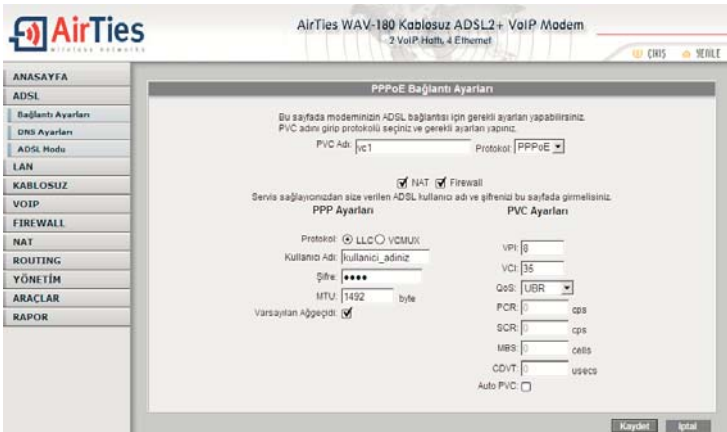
AirTies
wireless networks

AirTies WAV-180 Kablosuz ADSL2+ VoIP Modem
2 VoIP Hattı, 4 Ethernet

ÇIKIŞ YENİLE

ANASAYFA
ADSL
Bağlantı Ayarları
DNS Ayarları
ADSL Modu
LAN
KABLOSUZ
VOIP
FIREWALL
NAT
ROUTING
YÖNETİM
ARAÇLAR
RAPOR

PPPoE Bağlantı Ayarları

Bu sayfada modeminizin ADSL bağlantısı için gerekli ayarları yapabilirsiniz.
PVC adını girip protokolü seçiniz ve gerekli ayarları yapınız.

PVC Adı: vc1 Protokol: PPPoE

NAT Firewall

Servis sağlayıcınızdan size verilen ADSL kullanıcı adı ve şifrenizi bu sayfada girmelisiniz.

PPP Ayarları

Protokol: LLC VCMUX
Kullanıcı Adı: kullanici_adiniz
Şifre: ••••
MTU: 1492 byte
Varsayılan Ağgeçidi:

PVC Ayarları

VPI: 8
VCI: 35
QoS: UBR
PCR: 0 cps
SCR: 0 cps
MBS: 0 cells
CDVT: 0 usecs
Auto PVC:

Kaydet İptal